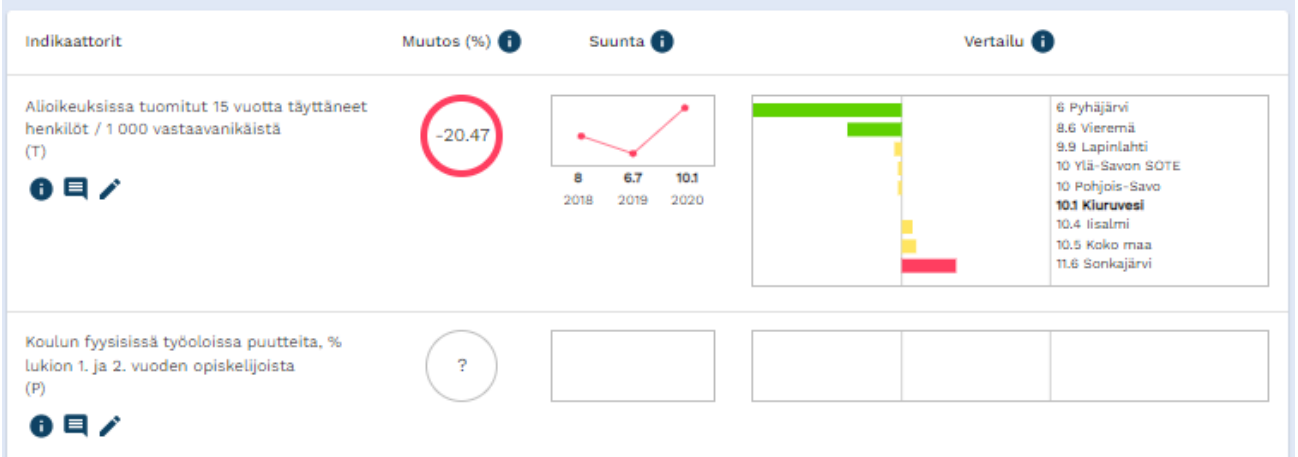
| Indikaattorit | Muutos (%) | Suunta | Vertailu |
|---|---|---|---|
| Alioikeuksissa tuomitut 15 vuotta täyttäneet henkilöt / 1 000 vastaavanikäistä (T) | -20.47 | 8 2018, 6.7 2019, 10.1 2020 | 6 Pyhäjärvi, 8.6 Vieremä, 9.9 Lapinlahti, 10 Ylä-Savon SOTE, 10 Pohjois-Savo, **10.1 Kiuruvesi**, 10.4 Iisalmi, 10.5 Koko maa, 11.6 Sonkajärvi |
| Koulun fyysisissä työoloissa puutteita, % lukion 1. ja 2. vuoden opiskelijoista (P) | ? | | |